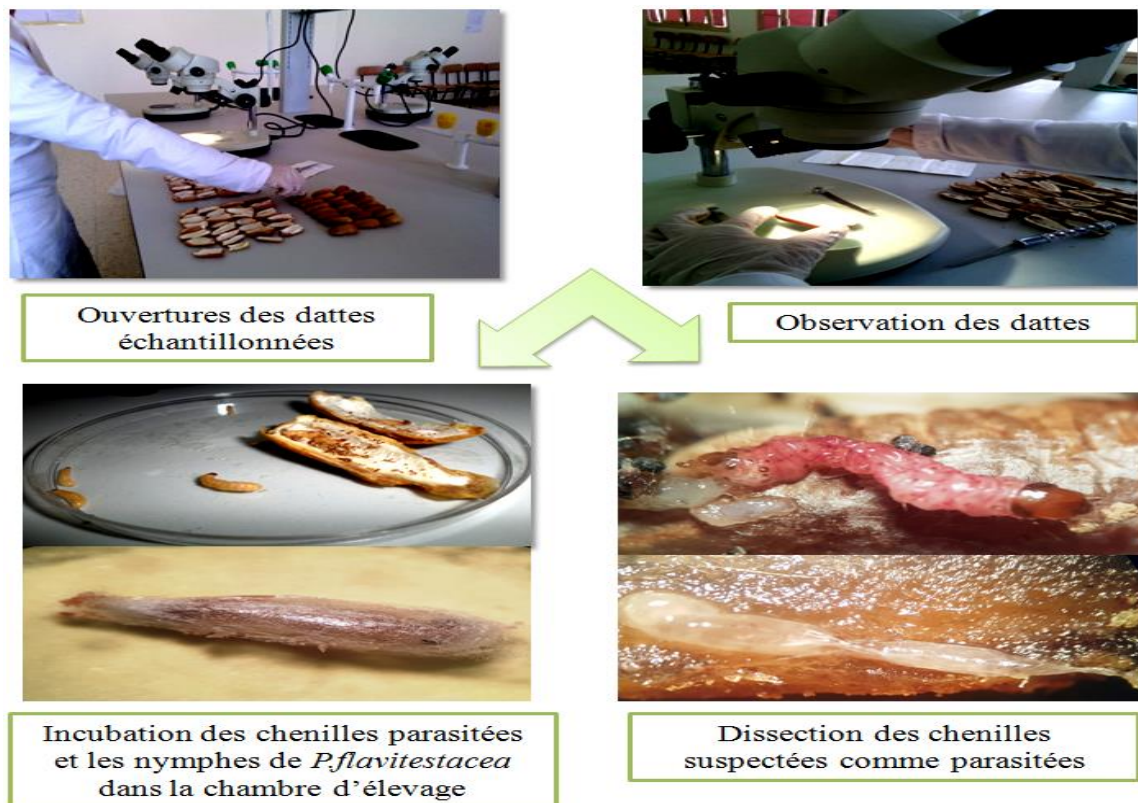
Ouvertures des dattes échantillonnées

Observation des dattes

Incubation des chenilles parasitées et les nymphes de *P.flavitestacea* dans la chambre d'élevage

Dissection des chenilles suspectées comme parasitées